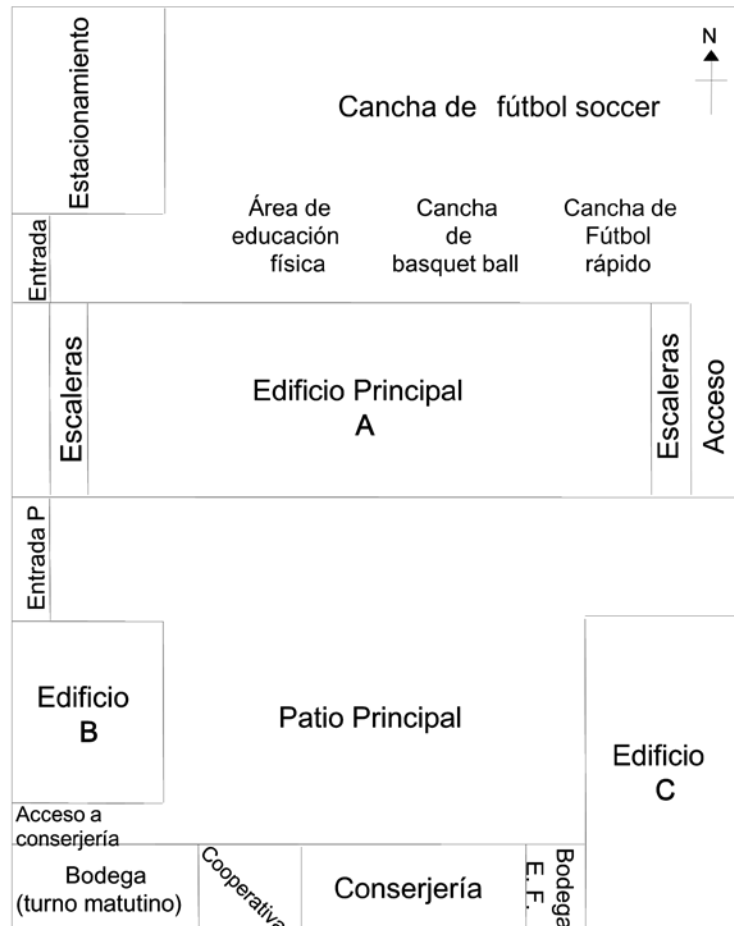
Estacionamiento

N

Cancha de fútbol soccer

Entrada

Área de educación física

Cancha de basquet ball

Cancha de Fútbol rápido

Escaleras

Edificio Principal A

Escaleras

Acceso

Entrada P

Edificio B

Patio Principal

Edificio C

Acceso a conserjería

Bodega (turno matutino)

Cooperativa

Conserjería

Bodega E.F.